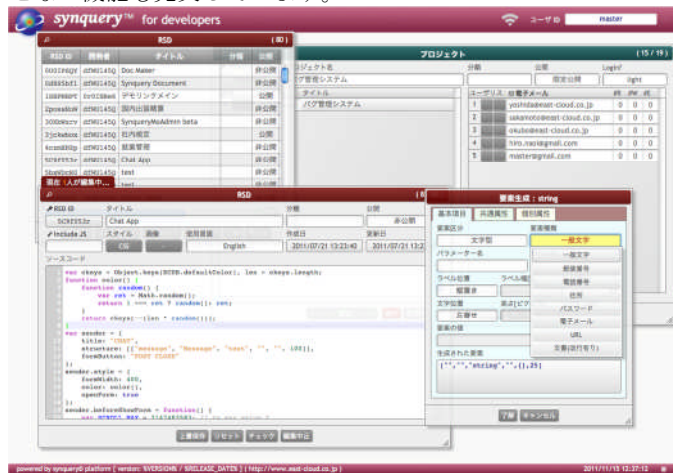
synquery™ for developers
ユーザID master

RSD (80)
RSD ID 開発者 タイトル 分類 公開
00335PEGY dTW0145Q Doc Maker 非公開
0d68Sbf1 dTW0145Q Synquery Document 非公開
10BPRBPT 0rO2Bbel デモリンクメイン 非公開
2pnmkRoM dTW0145Q 国内出張精算 非公開
2GS0kkzrv dTW0145Q SynqueryMoAdmin beta 非公開
2jckebnn dTW0145Q 社内規定 公開
4cen690p dTW0145Q 就業管理 非公開
5CRFFS3r dTW0145Q Chat App 非公開
5bp6bG6U dTW0145Q test 非公開
現在：人が編集中...

プロジェクト (15 / 19)
プロジェクト名 分類 公開 Login?
バグ管理システム 限定公開 login
タイトル
バグ管理システム
ユーザリスト 電子メール
1 yoshida@east-cloud.co.jp 0 0 0
2 sakamoto@east-cloud.co.jp 0 0 0
3 okubo@east-cloud.co.jp 0 0 0
4 hiro.naoki@gmail.com 0 0 0
5 master@gmail.com 0 0 0

RSD
RSD ID タイトル 分類 公開
5CRFFS3r Chat App 非公開
Include JS スタイル 画像 使用言語 作成日 更新日
CSS English 2011/07/21 13:23:40 2011/07/21 13:23:40
ソースコード
var ckeys = Object.keys(RCSD.defaultColor), len = ckeys.length;
function color() {
function random() {
var ret = Math.random();
return 1 === ret ? random() : ret;
}
return ckeys[~~(len * random())];
}
var sender = {
title: "CHAT",
structure: [["message", "Message", "text", "", "", 100]],
formButton: "POST CLOSE"
};
sender.style = {
formWidth: 400,
color: color(),
openForm: true
};
sender.beforeShowForm = function() {
上書保存 リセット チェック 編集中止

要素生成：string
基本項目 共通属性 個別属性
要素区分 要素種類
文字型 一般文字
パラメーター名 一般文字
郵便番号
ラベル位置 ラベル幅 電話番号
左寄せ 住所
文字位置 表示 パスワード
左寄せ 電子メール
要素の値 URL
文章(改行有り)
生成された要素
["","","string","",{},25]
了解 キャンセル

powered by synquery® platform [ version: $VERSION$ / $RELEASE_DATE$ ] ( http://www.east-cloud.co.jp )
2011/11/15 12:27:12